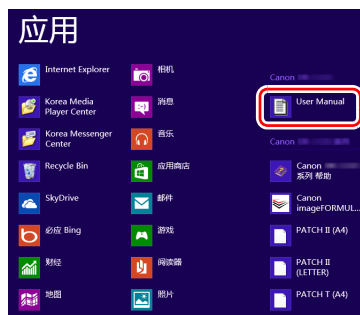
应用

Internet Explorer
Korea Media Player Center
Korea Messenger Center
Recycle Bin
SkyDrive
必应 Bing
财经
地图

相机
消息
音乐
应用商店
邮件
游戏
阅读器
照片

Canon
User Manual
Canon
Canon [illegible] 系列 帮助
Canon imageFORMUL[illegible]
PATCH II (A4)
PATCH II (LETTER)
PATCH T (A4)